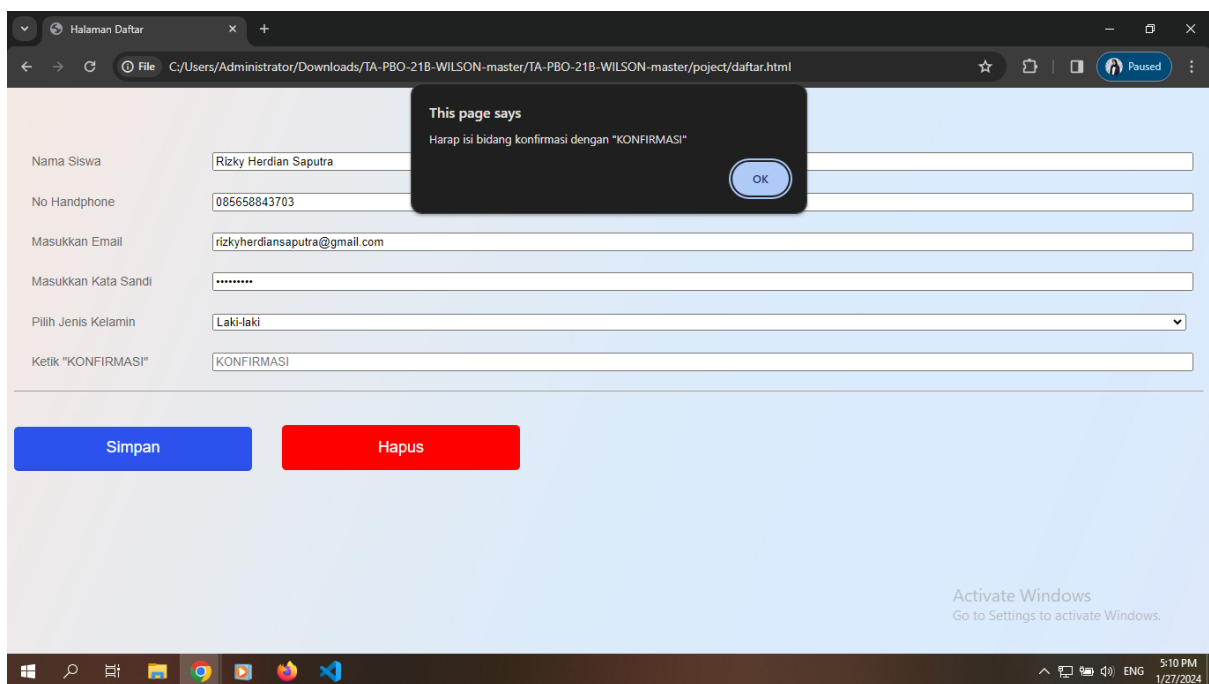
Halaman Daftar

File C:/Users/Administrator/Downloads/TA-PBO-21B-WILSON-master/TA-PBO-21B-WILSON-master/poject/daftar.html

Paused

This page says

Harap isi bidang konfirmasi dengan "KONFIRMASI"

OK

Nama Siswa Rizky Herdian Saputra

No Handphone 085658843703

Masukkan Email rizkyherdiansaputra@gmail.com

Masukkan Kata Sandi •••••••••

Pilih Jenis Kelamin Laki-laki

Ketik "KONFIRMASI" KONFIRMASI

Simpan

Hapus

Activate Windows
Go to Settings to activate Windows.

ENG 5:10 PM 1/27/2024